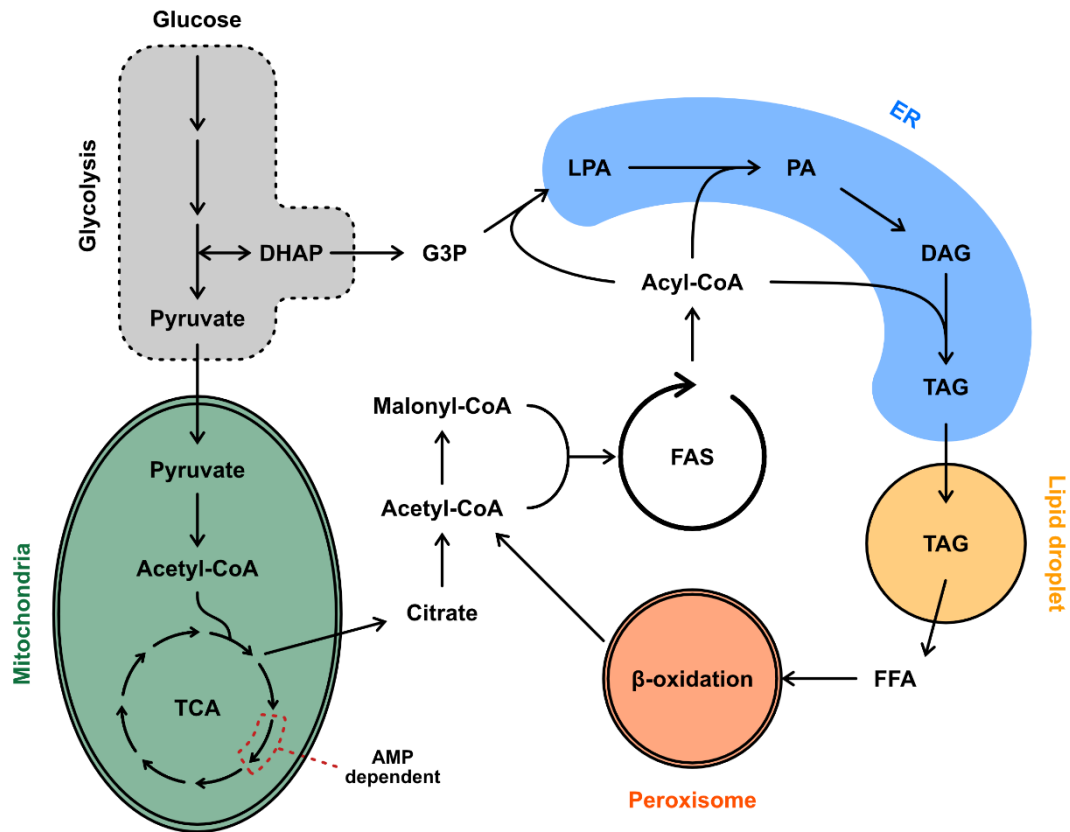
Glucose

Glycolysis

DHAP

G3P

Pyruvate

ER

LPA

PA

DAG

Acyl-CoA

TAG

Malonyl-CoA

FAS

Acetyl-CoA

Pyruvate

Acetyl-CoA

Mitochondria

Citrate

TCA

AMP dependent

Lipid droplet

TAG

FFA

β-oxidation

Peroxisome